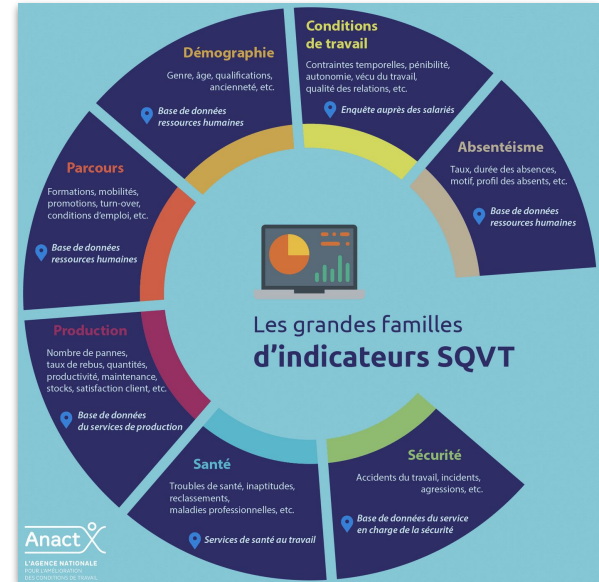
Démographie
Genre, âge, qualifications, ancienneté, etc.
Base de données ressources humaines

Conditions de travail
Contraintes temporelles, pénibilité, autonomie, vécu du travail, qualité des relations, etc.
Enquête auprès des salariés

Absentéisme
Taux, durée des absences, motif, profil des absents, etc.
Base de données ressources humaines

Parcours
Formations, mobilités, promotions, turn-over, conditions d'emploi, etc.
Base de données ressources humaines

Les grandes familles
d'indicateurs SQVT

Production
Nombre de pannes, taux de rebus, quantités, productivité, maintenance, stocks, satisfaction client, etc.
Base de données du services de production

Santé
Troubles de santé, inaptitudes, reclassements, maladies professionnelles, etc.
Services de santé au travail

Sécurité
Accidents du travail, incidents, agressions, etc.
Base de données du service en charge de la sécurité

Anact
L'AGENCE NATIONALE POUR L'AMÉLIORATION DES CONDITIONS DE TRAVAIL